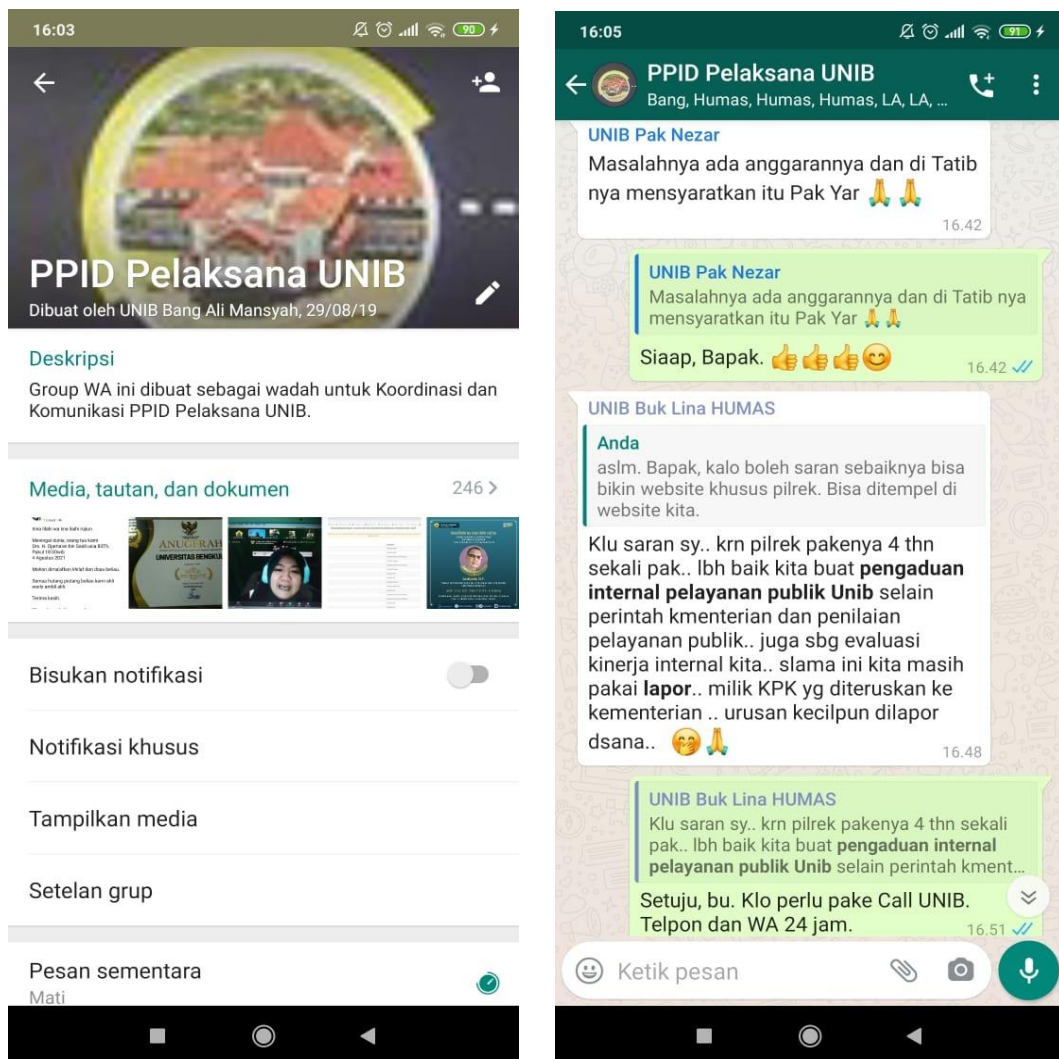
16:03

90

PPID Pelaksana UNIB

Dibuat oleh UNIB Bang Ali Mansyah, 29/08/19

Deskripsi

Group WA ini dibuat sebagai wadah untuk Koordinasi dan Komunikasi PPID Pelaksana UNIB.

Media, tautan, dan dokumen 246 >

ANUGERAH
UNIVERSITAS BENGKU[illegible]

Bisukan notifikasi

Notifikasi khusus

Tampilkan media

Setelan grup

Pesan sementara
Mati

16:05

91

PPID Pelaksana UNIB
Bang, Humas, Humas, Humas, LA, LA, ...

UNIB Pak Nezar
Masalahnya ada anggarannya dan di Tatib nya mensyaratkan itu Pak Yar 🙏🙏
16.42

UNIB Pak Nezar
Masalahnya ada anggarannya dan di Tatib nya mensyaratkan itu Pak Yar 🙏🙏
Siaap, Bapak. 👍👍👍😊
16.42

UNIB Buk Lina HUMAS
Anda
aslm. Bapak, kalo boleh saran sebaiknya bisa bikin website khusus pilrek. Bisa ditempel di website kita.
Klu saran sy.. krn pilrek pakenya 4 thn sekali pak.. lbh baik kita buat **pengaduan internal pelayanan publik Unib** selain perintah kmenterian dan penilaian pelayanan publik.. juga sbg evaluasi kinerja internal kita.. slama ini kita masih pakai **lapor**.. milik KPK yg diteruskan ke kementerian .. urusan kecilpun dilapor dsana.. 🤭🙏
16.48

UNIB Buk Lina HUMAS
Klu saran sy.. krn pilrek pakenya 4 thn sekali pak.. lbh baik kita buat **pengaduan internal pelayanan publik Unib** selain perintah kment...
Setuju, bu. Klo perlu pake Call UNIB. Telpon dan WA 24 jam.
16.51

Ketik pesan